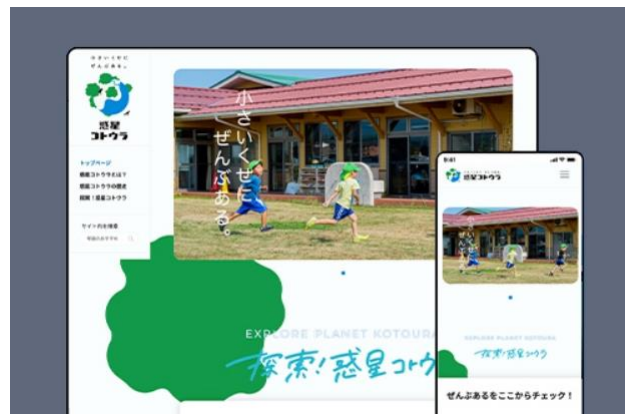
ちさいくせに ぜんぶある。

惑星 コトウラ

トップページ
惑星コトウラとは？
惑星コトウラの歴史
探索！惑星コトウラ

サイト内を検索

小さいくせに ぜんぶある。

EXPLORE PLANET KOTOURA
探索！惑星コトウラ

9:41
惑星コトウラ

EXPLORE PLANET KOTOURA
探索！惑星コトウラ

ぜんぶあるをここからチェック！